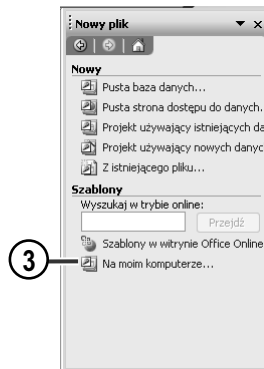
Nowy plik

Nowy

Pusta baza danych...

Pusta strona dostępu do danych.

Projekt używający istniejących da

Projekt używający nowych danyc

Z istniejącego pliku...

Szablony

Wyszukaj w trybie online:

Przejdź

Szablony w witrynie Office Online

3

Na moim komputerze...